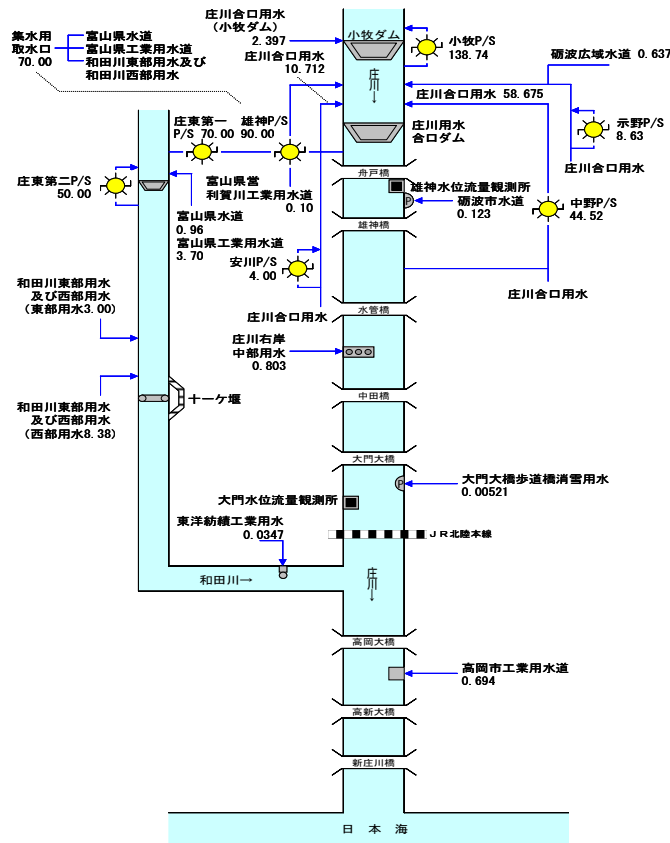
集水用
取水口
70.00

富山県水道
富山県工業用水道
和田川東部用水及び
和田川西部用水

庄川合口用水
（小牧ダム）
2.397

小牧ダム

小牧P/S
138.74

砺波広域水道 0.637

庄川合口用水
10.712

庄

庄川合口用水 58.675

庄東第一
P/S 70.00

雄神P/S
90.00

庄川用水
合口ダム

示野P/S
8.63

庄川合口用水

庄東第二P/S
50.00

富山県営
利賀川工業用水道
0.10

舟戸橋

雄神水位流量観測所

砺波市水道
0.123

中野P/S
44.52

富山県水道
0.96
富山県工業用水道
3.70

雄神橋

安川P/S
4.00

庄川合口用水

和田川東部用水
及び西部用水
（東部用水3.00）

庄川合口用水

水管橋

庄川右岸
中部用水
0.803

十一ケ堰

和田川東部用水
及び西部用水
（西部用水8.38）

中田橋

大門大橋

大門大橋歩道橋消雪用水
0.00521

大門水位流量観測所

東洋紡績工業用水
0.0347

ＪＲ北陸本線

和田川→

庄

高岡大橋

高岡市工業用水道
0.694

高新大橋

新庄川橋

日　本　海